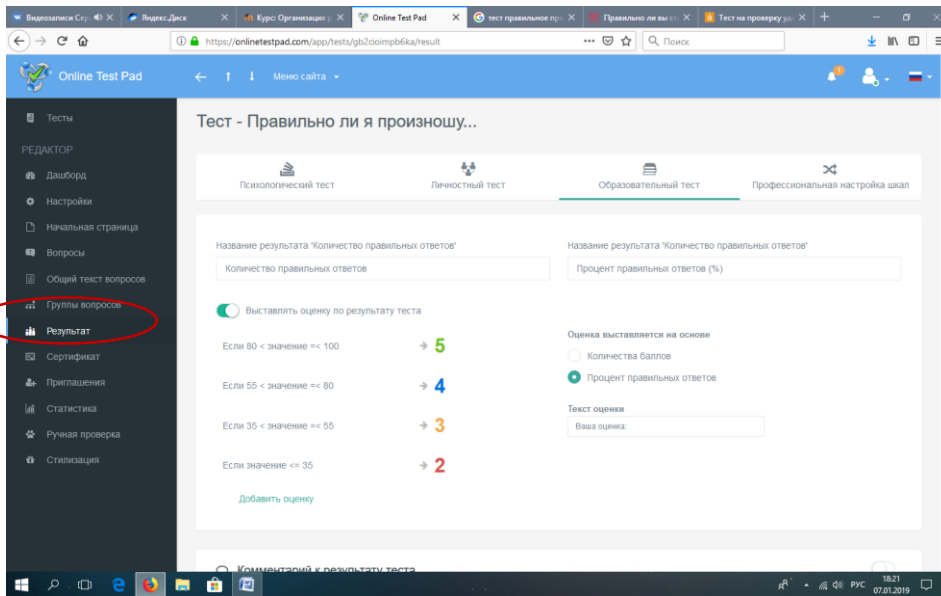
Видеозаписи Сер | Яндекс.Диск | Курс: Организаци | Online Test Pad | тест правильное пр | Правильно ли вы с | Тест на проверку уд

https://onlinetestpad.com/app/tests/gb2cioimpb6ka/result

Поиск

Online Test Pad

Меню сайта

Тесты

РЕДАКТОР

Дашборд

Настройки

Начальная страница

Вопросы

Общий текст вопросов

Группы вопросов

Результат

Сертификат

Приглашения

Статистика

Ручная проверка

Стилизация

Тест - Правильно ли я произношу...

Психологический тест

Личностный тест

Образовательный тест

Профессиональная настройка шкал

Название результата 'Количество правильных ответов'

Количество правильных ответов

Название результата 'Количество правильных ответов'

Процент правильных ответов (%)

Выставлять оценку по результату теста

Если 80 < значение =< 100 → 5

Если 55 < значение =< 80 → 4

Если 35 < значение =< 55 → 3

Если значение <= 35 → 2

Добавить оценку

Оценка выставляется на основе

Количества баллов

Процент правильных ответов

Текст оценки

Ваша оценка:

Комментарий к результату теста

РУС 18:21 07.01.2019